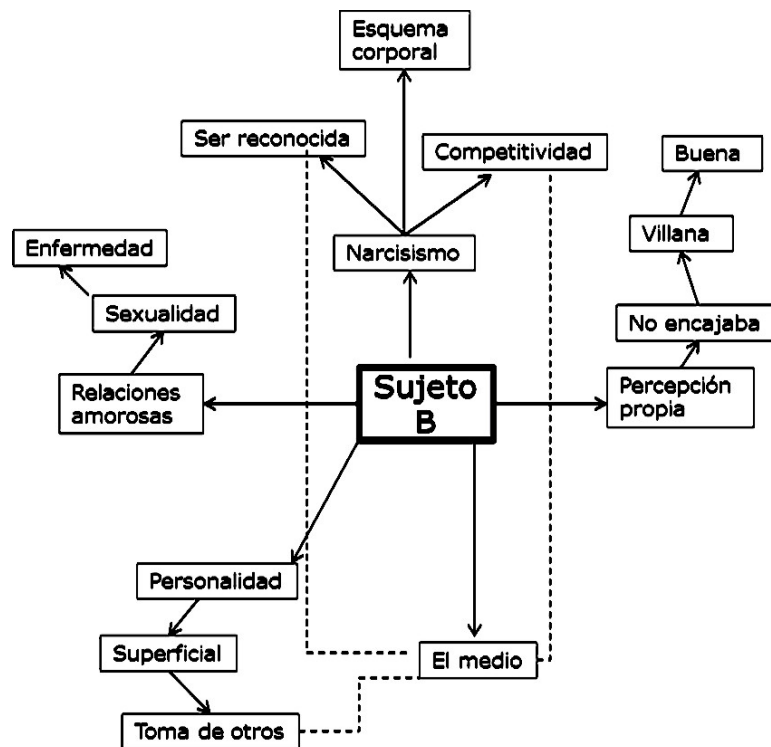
Esquema corporal

Ser reconocida

Competitividad

Buena

Enfermedad

Villana

Narcisismo

Sexualidad

No encajaba

Relaciones amorosas

Sujeto B

Percepción propia

Personalidad

Superficial

El medio

Toma de otros